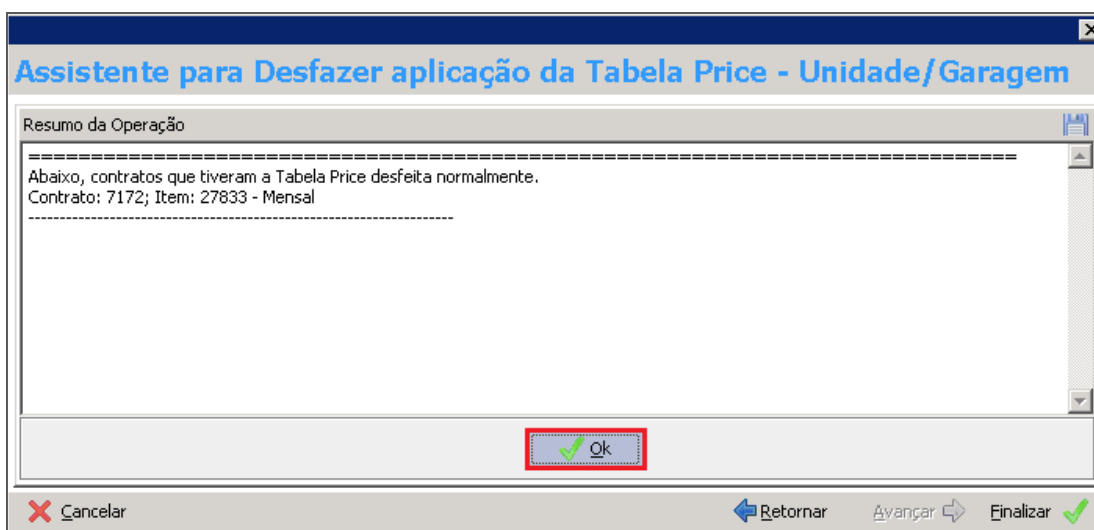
Assistente para Desfazer aplicação da Tabela Price - Unidade/Garagem

Resumo da Operação

==================================================================
Abaixo, contratos que tiveram a Tabela Price desfeita normalmente.
Contrato: 7172; Item: 27833 - Mensal
----------------------------------------------------------------------

Ok

Cancelar

Retornar

Avançar

Finalizar